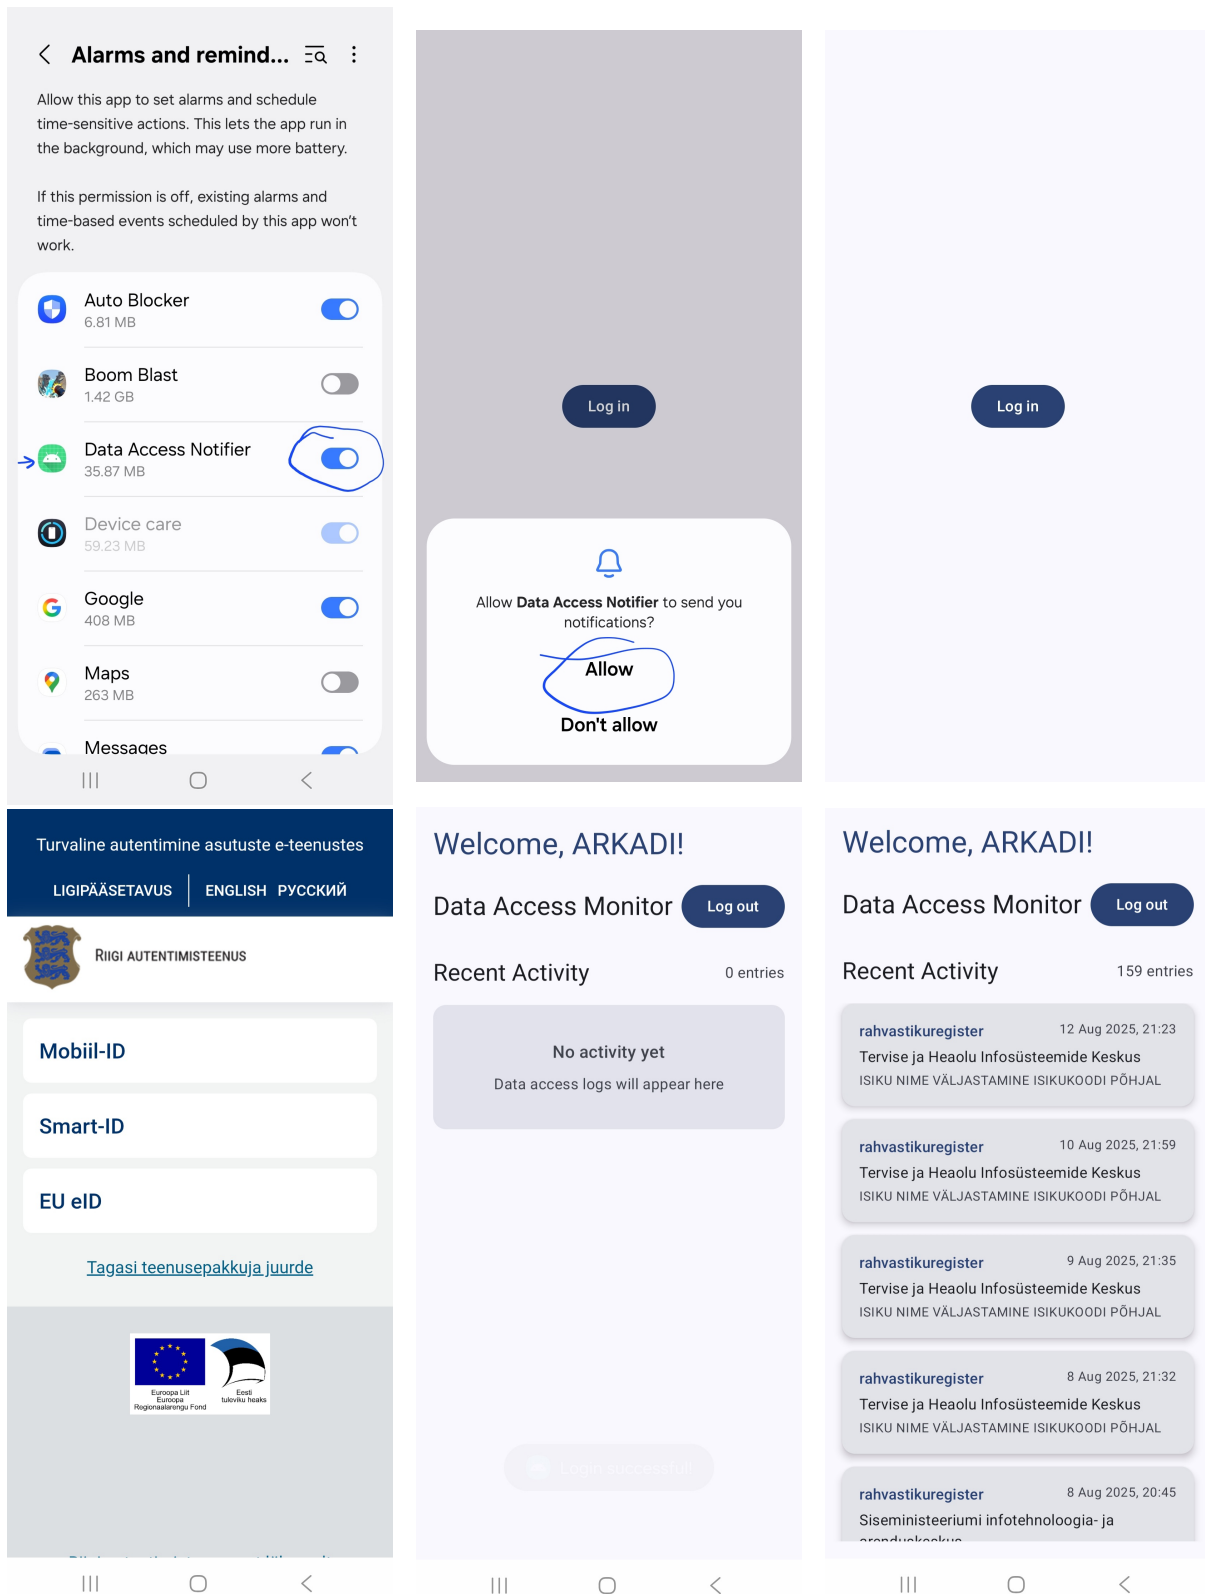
Alarms and remind...

Allow this app to set alarms and schedule time-sensitive actions. This lets the app run in the background, which may use more battery.

If this permission is off, existing alarms and time-based events scheduled by this app won't work.

Auto Blocker
6.81 MB

Boom Blast
1.42 GB

Data Access Notifier
35.87 MB

Device care
59.23 MB

Google
408 MB

Maps
263 MB

Messages

Log in

Allow **Data Access Notifier** to send you notifications?

Allow

Don't allow

Log in

Turvaline autentimine asutuste e-teenustes

LIGIPÄÄSETAVUS | ENGLISH РУССКИЙ

RIIGI AUTENTIMISTEENUS

Mobiil-ID

Smart-ID

EU eID

Tagasi teenusepakkuja juurde

Euroopa Liit Euroopa Regionaalarengu Fond

Eesti tuleviku heaks

Welcome, ARKADI!

Data Access Monitor Log out

Recent Activity 0 entries

No activity yet

Data access logs will appear here

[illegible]

Welcome, ARKADI!

Data Access Monitor Log out

Recent Activity 159 entries

rahvastikuregister 12 Aug 2025, 21:23
Tervise ja Heaolu Infosüsteemide Keskus
ISIKU NIME VÄLJASTAMINE ISIKUKOODI PÕHJAL

rahvastikuregister 10 Aug 2025, 21:59
Tervise ja Heaolu Infosüsteemide Keskus
ISIKU NIME VÄLJASTAMINE ISIKUKOODI PÕHJAL

rahvastikuregister 9 Aug 2025, 21:35
Tervise ja Heaolu Infosüsteemide Keskus
ISIKU NIME VÄLJASTAMINE ISIKUKOODI PÕHJAL

rahvastikuregister 8 Aug 2025, 21:32
Tervise ja Heaolu Infosüsteemide Keskus
ISIKU NIME VÄLJASTAMINE ISIKUKOODI PÕHJAL

rahvastikuregister 8 Aug 2025, 20:45
Siseministeeriumi infotehnoloogia- ja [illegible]